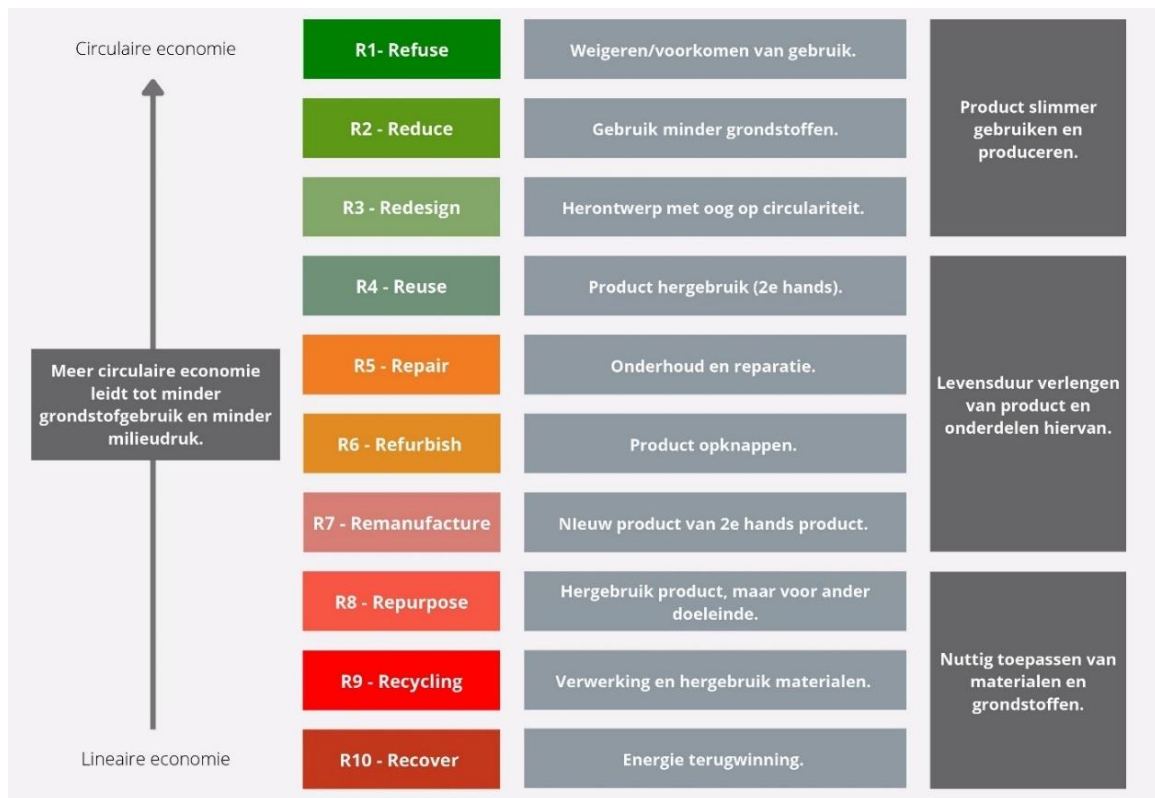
Circulaire economie

Meer circulaire economie leidt tot minder grondstofgebruik en minder milieudruk.

Lineaire economie

R1- Refuse
Weigeren/voorkomen van gebruik.

R2 - Reduce
Gebruik minder grondstoffen.

R3 - Redesign
Herontwerp met oog op circulariteit.

Product slimmer gebruiken en produceren.

R4 - Reuse
Product hergebruik (2e hands).

R5 - Repair
Onderhoud en reparatie.

R6 - Refurbish
Product opknappen.

R7 - Remanufacture
NIeuw product van 2e hands product.

Levensduur verlengen van product en onderdelen hiervan.

R8 - Repurpose
Hergebruik product, maar voor ander doeleinde.

R9 - Recycling
Verwerking en hergebruik materialen.

R10 - Recover
Energie terugwinning.

Nuttig toepassen van materialen en grondstoffen.